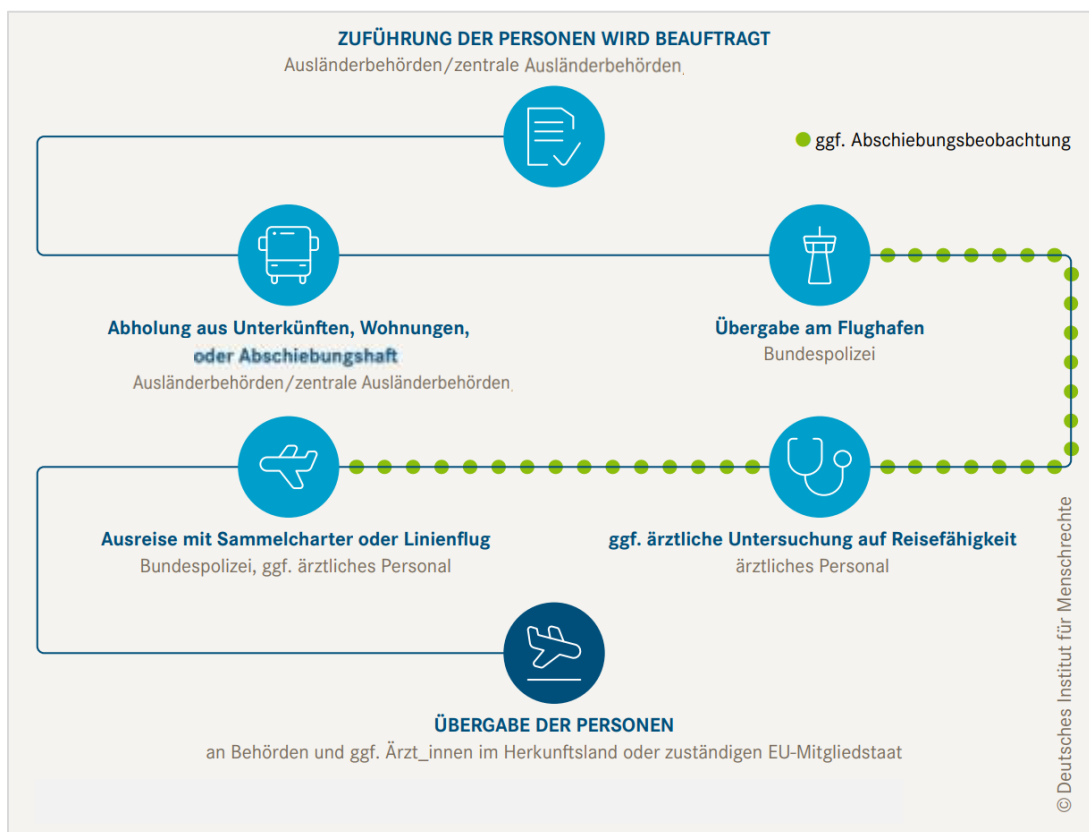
ZUFÜHRUNG DER PERSONEN WIRD BEAUFTRAGT
Ausländerbehörden/zentrale Ausländerbehörden

ggf. Abschiebungsbeobachtung

Abholung aus Unterkünften, Wohnungen, oder Abschiebungshaft
Ausländerbehörden/zentrale Ausländerbehörden

Übergabe am Flughafen
Bundespolizei

Ausreise mit Sammelcharter oder Linienflug
Bundespolizei, ggf. ärztliches Personal

ggf. ärztliche Untersuchung auf Reisefähigkeit
ärztliches Personal

ÜBERGABE DER PERSONEN
an Behörden und ggf. Ärzt_innen im Herkunftsland oder zuständigen EU-Mitgliedstaat

© Deutsches Institut für Menschrechte